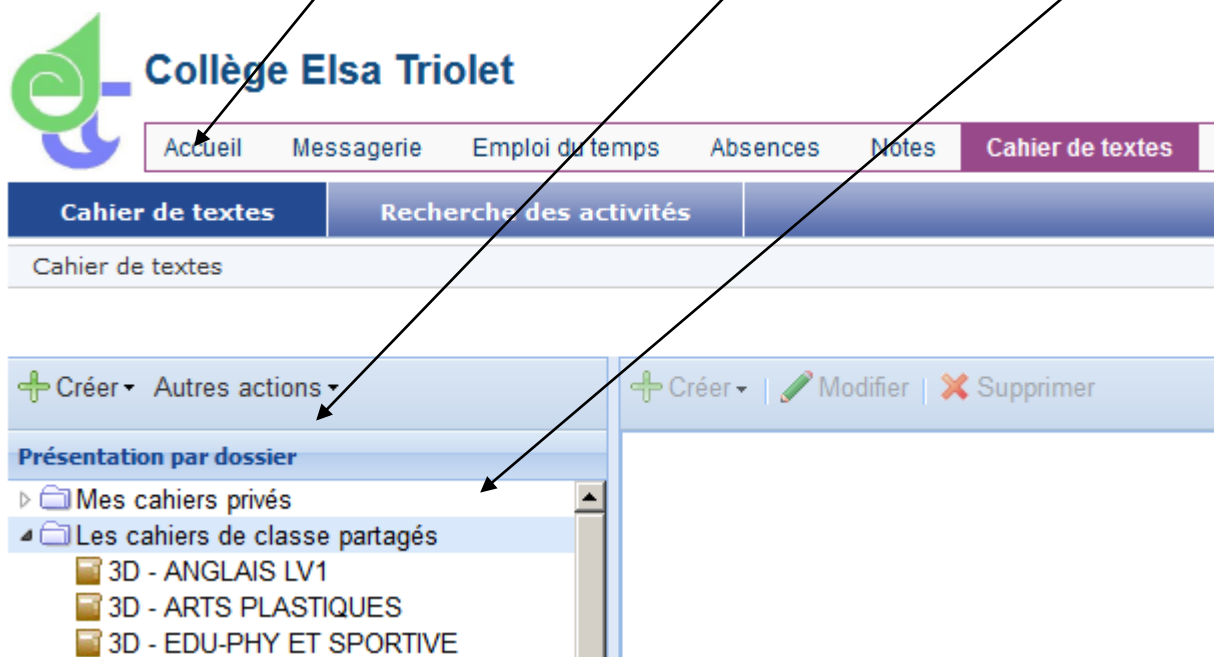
Collège Elsa Triolet

Accueil Messagerie Emploi du temps Absences Notes Cahier de textes

Cahier de textes Recherche des activités

Cahier de textes

Créer Autres actions

Créer | Modifier | Supprimer

Présentation par dossier

Mes cahiers privés
Les cahiers de classe partagés
3D - ANGLAIS LV1
3D - ARTS PLASTIQUES
3D - EDU-PHY ET SPORTIVE